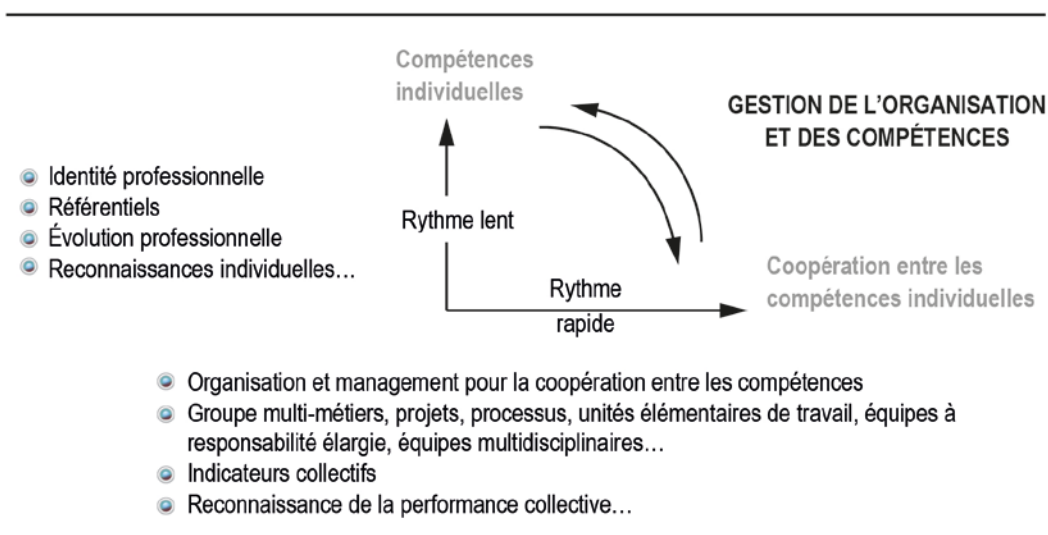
Compétences individuelles

GESTION DE L'ORGANISATION ET DES COMPÉTENCES

- Identité professionnelle
- Référentiels
- Évolution professionnelle
- Reconnaissances individuelles…

Rythme lent

Rythme rapide

Coopération entre les compétences individuelles

- Organisation et management pour la coopération entre les compétences
- Groupe multi-métiers, projets, processus, unités élémentaires de travail, équipes à responsabilité élargie, équipes multidisciplinaires…
- Indicateurs collectifs
- Reconnaissance de la performance collective…